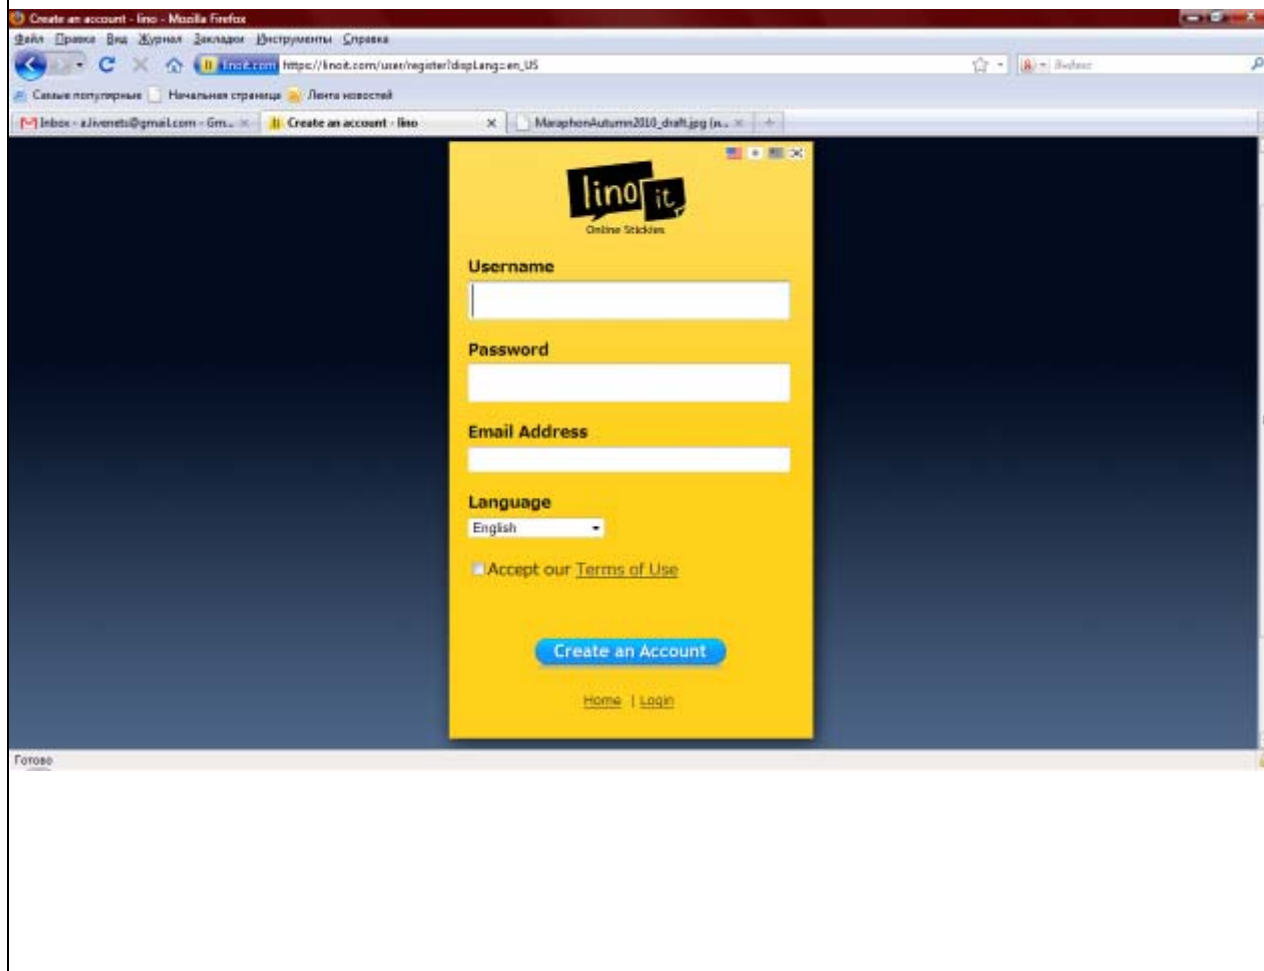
Create an account - lino - Mozilla Firefox

Файл Правка Вид Журнал Закладки Инструменты Справка

linoit.com https://linoit.com/user/register?dispLang=en_US

Яндекс

Самые популярные Начальная страница Лента новостей

Inbox - a.livenets@gmail.com - Gm...

Create an account - lino

MaraphonAutumn2010_draft.jpg (и...

lino it

Online Stickies

Username

Password

Email Address

Language

English

Accept our Terms of Use

Create an Account

Home | Login

Готово